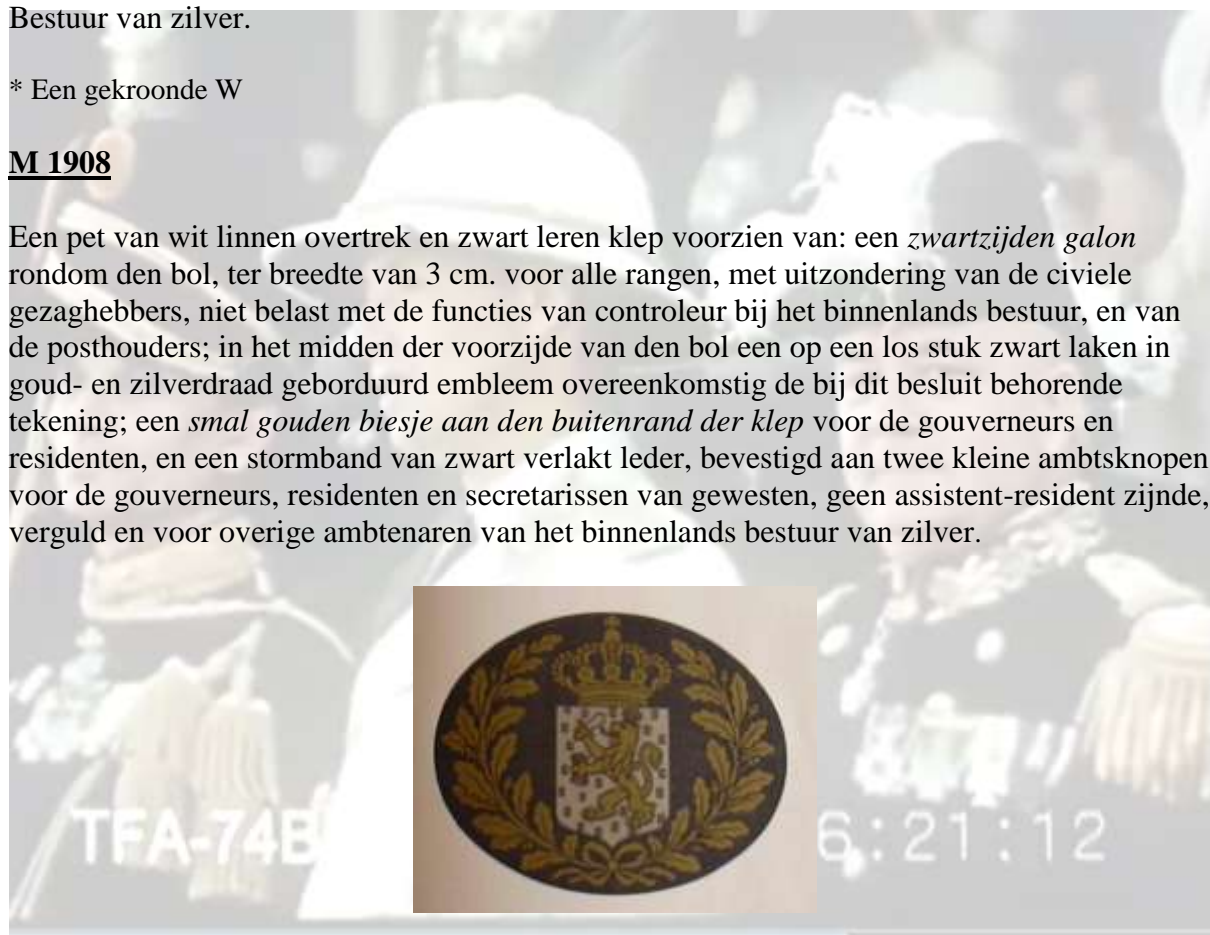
Bestuur van zilver.

* Een gekroonde W

**M 1908**

Een pet van wit linnen overtrek en zwart leren klep voorzien van: een *zwartzijden galon* rondom den bol, ter breedte van 3 cm. voor alle rangen, met uitzondering van de civiele gezaghebbers, niet belast met de functies van controleur bij het binnenlands bestuur, en van de posthouders; in het midden der voorzijde van den bol een op een los stuk zwart laken in goud- en zilverdraad geborduurd embleem overeenkomstig de bij dit besluit behorende tekening; een *smal gouden biesje aan den buitenrand der klep* voor de gouverneurs en residenten, en een stormband van zwart verlakt leder, bevestigd aan twee kleine ambtsknopen voor de gouverneurs, residenten en secretarissen van gewesten, geen assistent-resident zijnde, verguld en voor overige ambtenaren van het binnenlands bestuur van zilver.

TFA-74B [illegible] 6:21:12